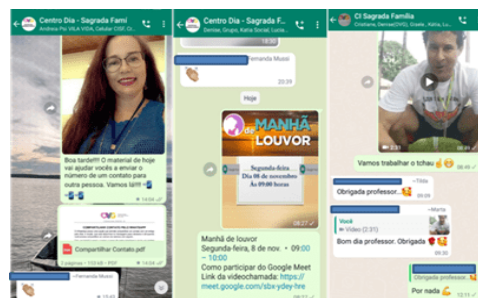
Centro Dia - Sagrada Famí
Andrea Pe VILA VIDA, Celular CISE, Di...

Boa tarde!!! O material de hoje vai ajudar vocês a enviar o número de um contato para outra pessoa. Vamos lá!!!

14:04

COMPARTILHAR CONTATO

Compartilhar Contato.pdf

2 páginas • 153 kB • PDF

14:04

~Fernanda Mussi

Centro Dia - Sagrada Fam
Denise, Grupo, Katia Sociall, Lucia...

~Fernanda Mussi

20:39

Hoje

MANHÃ de LOUVOR

Segunda-feira, Dia 08 de novembro Às 09:00 horas

08:27

Manhã de louvor
Segunda-feira, 8 de nov. · 09:00 – 10:00
Como participar do Google Meet
Link da videochamada: https://meet.google.com/sbx-ydey-hre

08:27

CI Sagrada Família
Cristiane, Denise(CHG), Grawe, Katia, Lu...

Vamos trabalhar o tchau

~Tilda
Obrigada professor..

~Marta
Você
Vídeo (2:31)
Bom dia professor. Obrigado

Obrigado professor.
Por nada